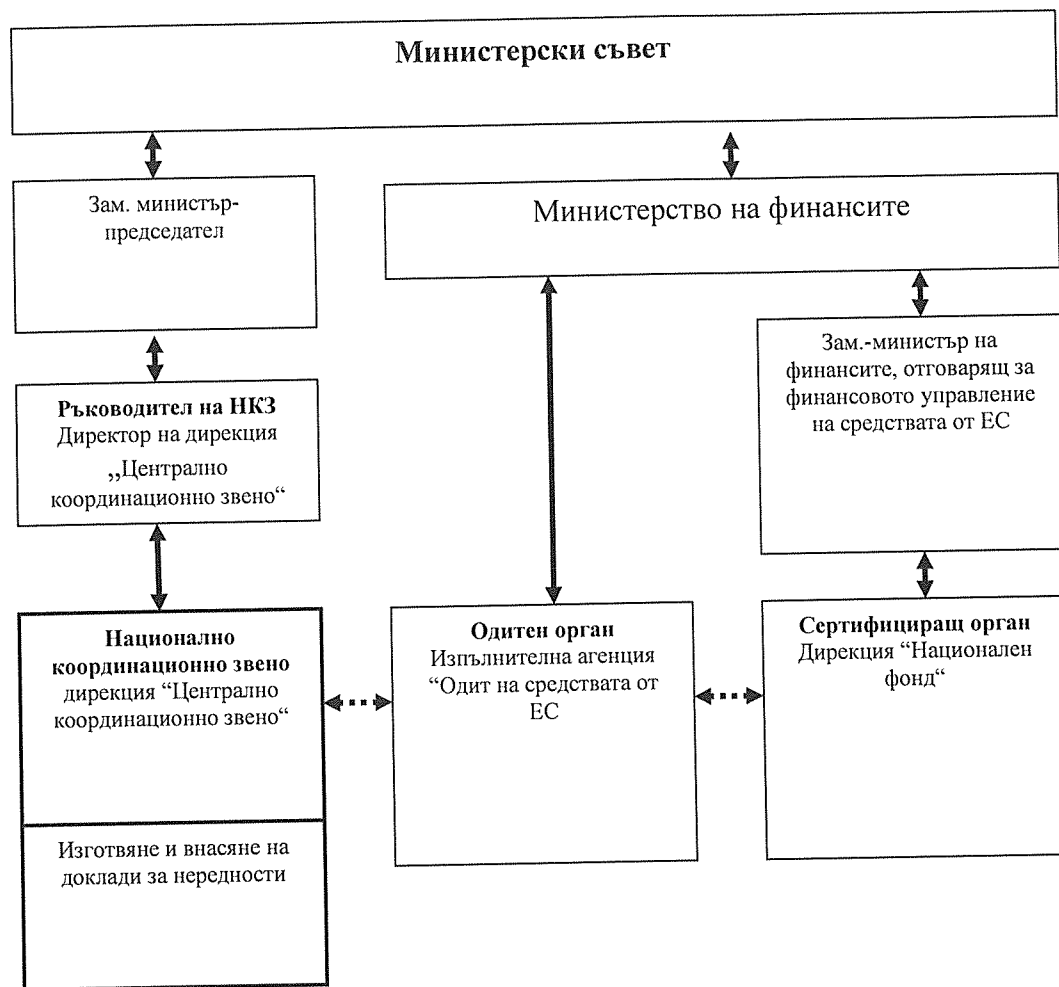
Министерски съвет

Зам. министър-председател

Министерство на финансите

Зам.-министър на финансите, отговарящ за финансовото управление на средствата от ЕС

Ръководител на НКЗ
Директор на дирекция „Централно координационно звено"

Национално координационно звено
дирекция "Централно координационно звено"

Изготвяне и внасяне на доклади за нередности

Одитен орган
Изпълнителна агенция "Одит на средствата от ЕС

Сертифициращ орган
Дирекция "Национален фонд"